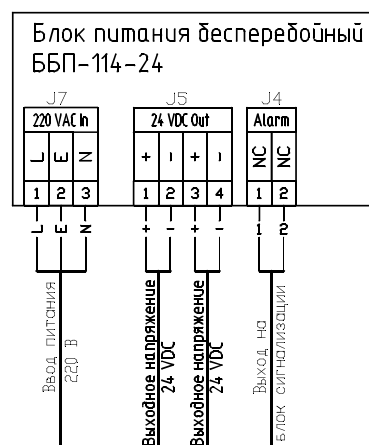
Блок питания бесперебойный
ББП-114-24

J7
220 VAC In
| L | E | N |
|---|---|---|
| 1 | 2 | 3 |

J5
24 VDC Out
| + | - | + | - |
|---|---|---|---|
| 1 | 2 | 3 | 4 |

J4
Alarm
| NC | NC |
|---|---|
| 1 | 2 |

L E N
+ - + -
1 2

Ввод питания
220 В

Выходное напряжение
24 VDC

Выходное напряжение
24 VDC

Выход на
блок сигнализации